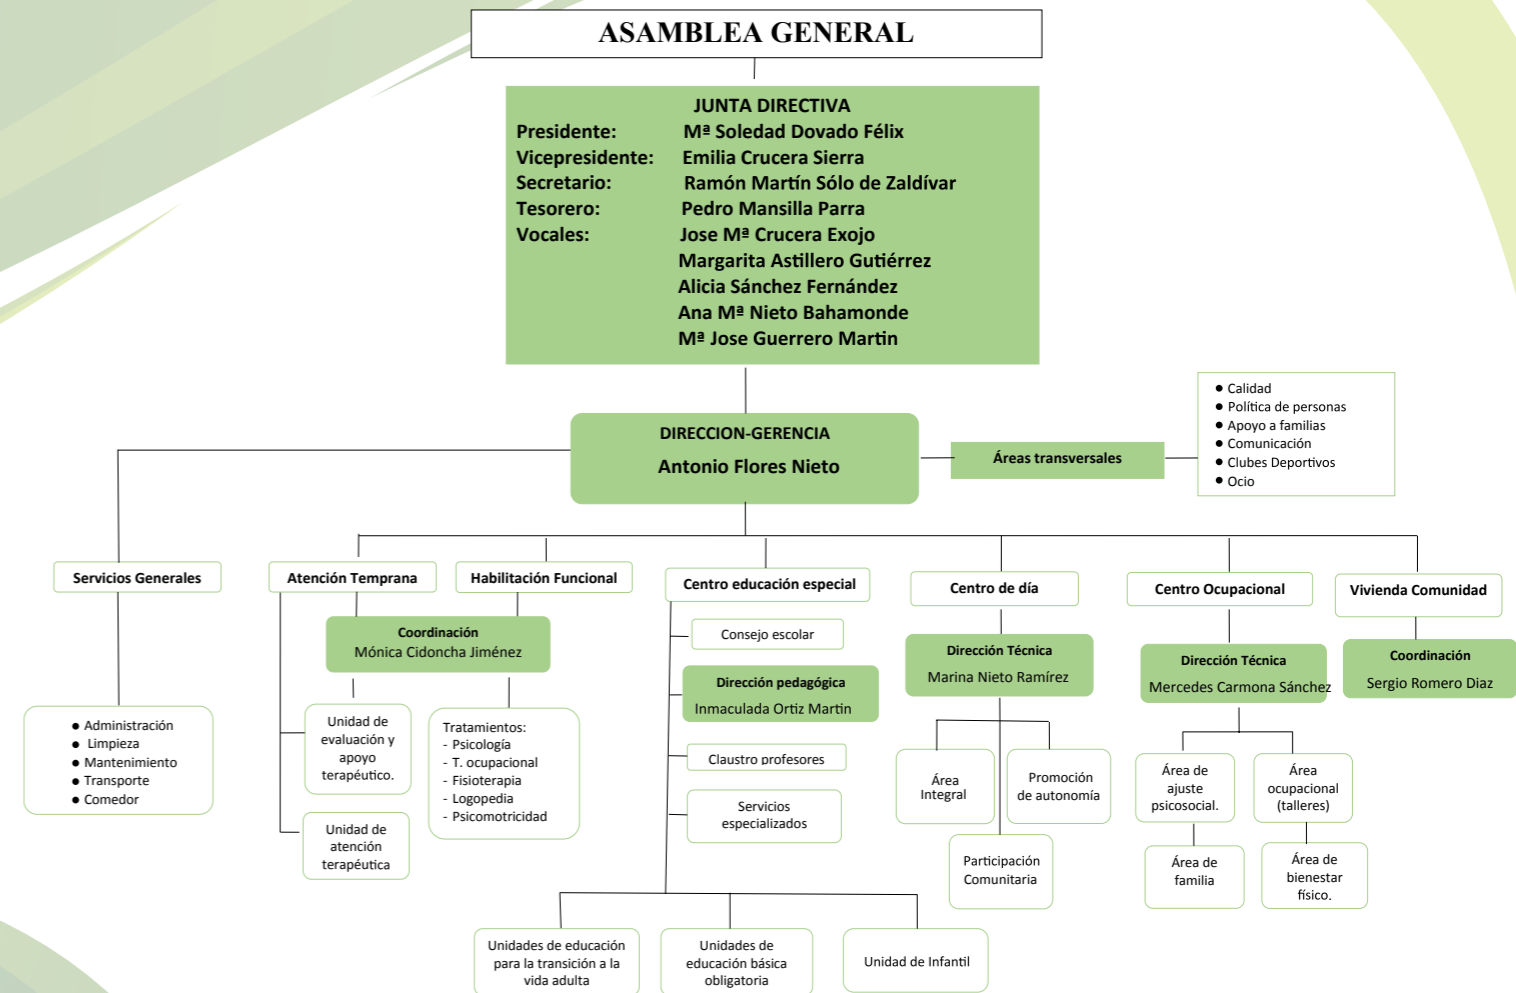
ASAMBLEA GENERAL

JUNTA DIRECTIVA
Presidente: Mª Soledad Dovado Félix
Vicepresidente: Emilia Crucera Sierra
Secretario: Ramón Martín Sólo de Zaldívar
Tesorero: Pedro Mansilla Parra
Vocales: Jose Mª Crucera Exojo
Margarita Astillero Gutiérrez
Alicia Sánchez Fernández
Ana Mª Nieto Bahamonde
Mª Jose Guerrero Martin

DIRECCION-GERENCIA
Antonio Flores Nieto

Áreas transversales

- Calidad
- Política de personas
- Apoyo a familias
- Comunicación
- Clubes Deportivos
- Ocio

Servicios Generales

- Administración
- Limpieza
- Mantenimiento
- Transporte
- Comedor

Atención Temprana

Habilitación Funcional

Coordinación
Mónica Cidoncha Jiménez

Unidad de evaluación y apoyo terapéutico.

Unidad de atención terapéutica

Tratamientos:
- Psicología
- T. ocupacional
- Fisioterapia
- Logopedia
- Psicomotricidad

Centro educación especial

Consejo escolar

Dirección pedagógica
Inmaculada Ortiz Martin

Claustro profesores

Servicios especializados

Unidades de educación para la transición a la vida adulta

Unidades de educación básica obligatoria

Unidad de Infantil

Centro de día

Dirección Técnica
Marina Nieto Ramírez

Área Integral

Promoción de autonomía

Participación Comunitaria

Centro Ocupacional

Dirección Técnica
Mercedes Carmona Sánchez

Área de ajuste psicosocial.

Área ocupacional (talleres)

Área de familia

Área de bienestar físico.

Vivienda Comunidad

Coordinación
Sergio Romero Diaz